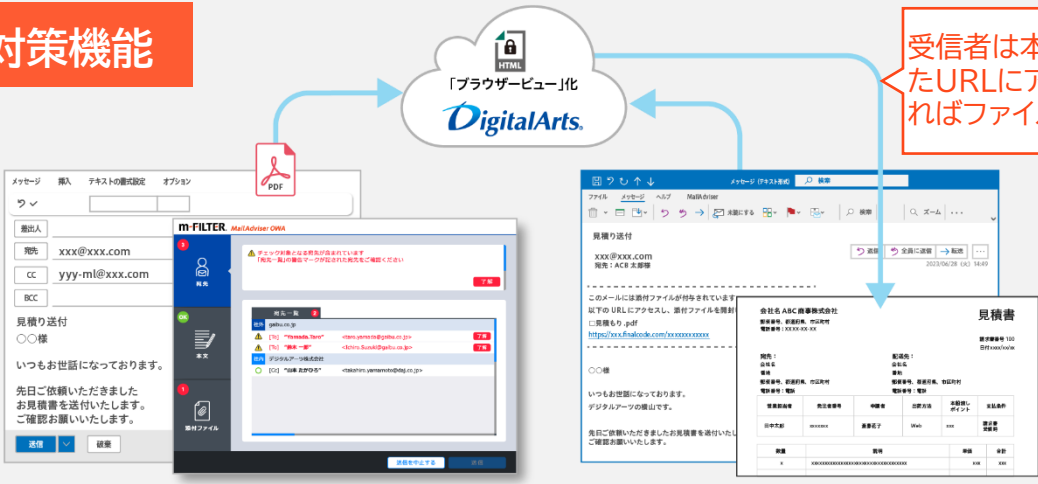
対策機能

HTML
「ブラウザービュー」化
DigitalArts

受信者は本
たURLにア
ればファイ

PDF

メッセージ 挿入 テキストの書式設定 オプション
差出人
宛先 xxx@xxx.com
CC yyy-ml@xxx.com
BCC
見積り送付
〇〇様
いつもお世話になっております。
先日ご依頼いただきました
お見積書を送付いたします。
ご確認お願いいたします。
送信 破棄

m-FILTER MailAdviser OWA
宛先
本文
添付ファイル
チェック対象となる宛先が含まれています
「宛先一覧」の警告マークが設定された宛先をご確認ください
了解
宛先一覧
gaibu.co.jp
[To] "Yamada Taro" <taro.yamada@gaibu.co.jp>
[To] "鈴木一郎" <ichiro.suzuki@gaibu.co.jp>
デジタルアーツ株式会社
[Cc] "山本 たかひろ" <takahiro.yamamoto@daj.co.jp>
送信を中止する 送信

メッセージ (テキスト形式) 検索
ファイル メッセージ ヘルプ MailAdviser
見積り送付
xxx@xxx.com
宛先: ACB 太郎様
返信 全員に返信 転送
2023/06/28 (水) 14:49
このメールには添付ファイルが付与されています
以下の URL にアクセスし、添付ファイルを開封
□見積もり.pdf
https://xxx.finalcode.com/xxxxxxxxxxxx
〇〇様
いつもお世話になっております。
デジタルアーツの横山です。
先日ご依頼いただきましたお見積書を送付いたし
ご確認お願いいたします。

会社名 ABC商事株式会社
見積書